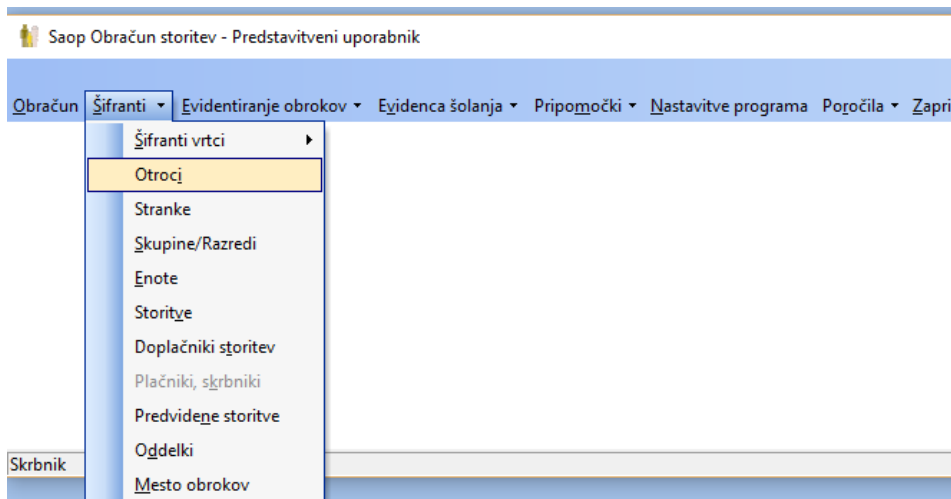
Saop Obračun storitev - Predstavitveni uporabnik

Obračun Šifranti ▾ Evidentiranje obrokov ▾ Evidenca šolanja ▾ Pripomočki ▾ Nastavitve programa Poročila ▾ Zapri

Šifranti vrtci ▸
Otroci
Stranke
Skupine/Razredi
Enote
Storitve
Doplačniki storitev
Plačniki, skrbniki
Predvidene storitve
Oddelki
Mesto obrokov

Skrbnik